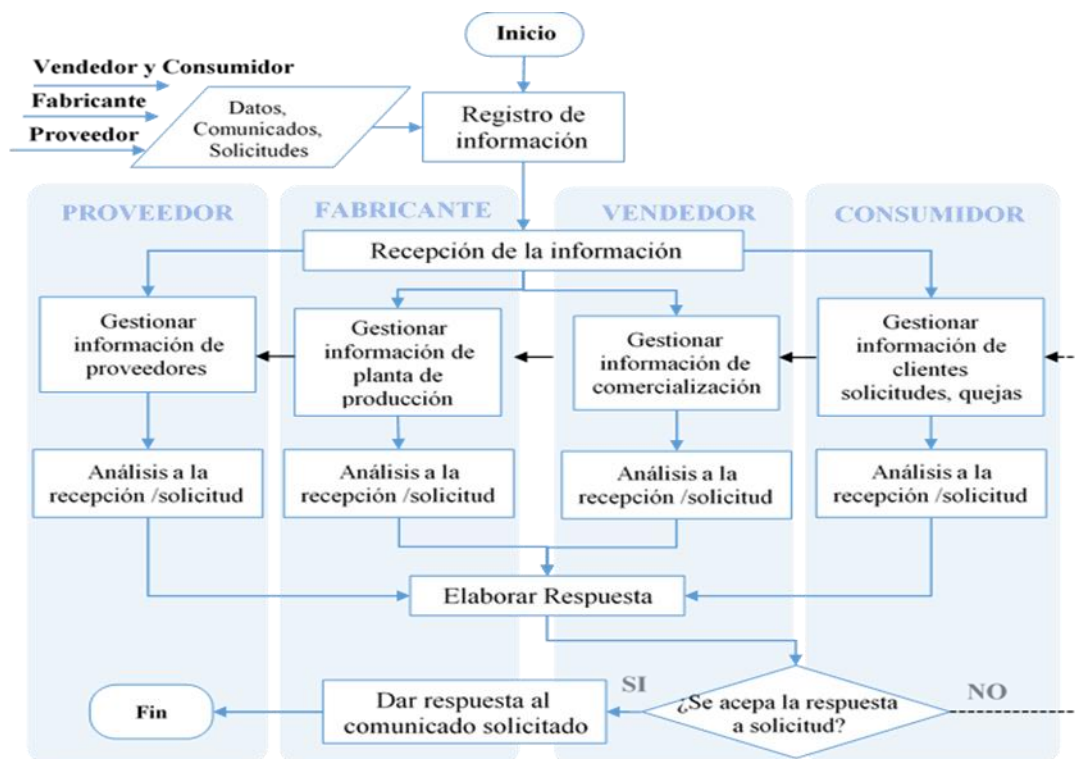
Inicio

Vendedor y Consumidor
Fabricante
Proveedor

Datos, Comunicados, Solicitudes

Registro de información

PROVEEDOR
FABRICANTE
VENDEDOR
CONSUMIDOR

Recepción de la información

Gestionar información de proveedores

Gestionar información de planta de producción

Gestionar información de comercialización

Gestionar información de clientes solicitudes, quejas

Análisis a la recepción /solicitud

Análisis a la recepción /solicitud

Análisis a la recepción /solicitud

Análisis a la recepción /solicitud

Elaborar Respuesta

SI

¿Se acepa la respuesta a solicitud?

NO

Dar respuesta al comunicado solicitado

Fin